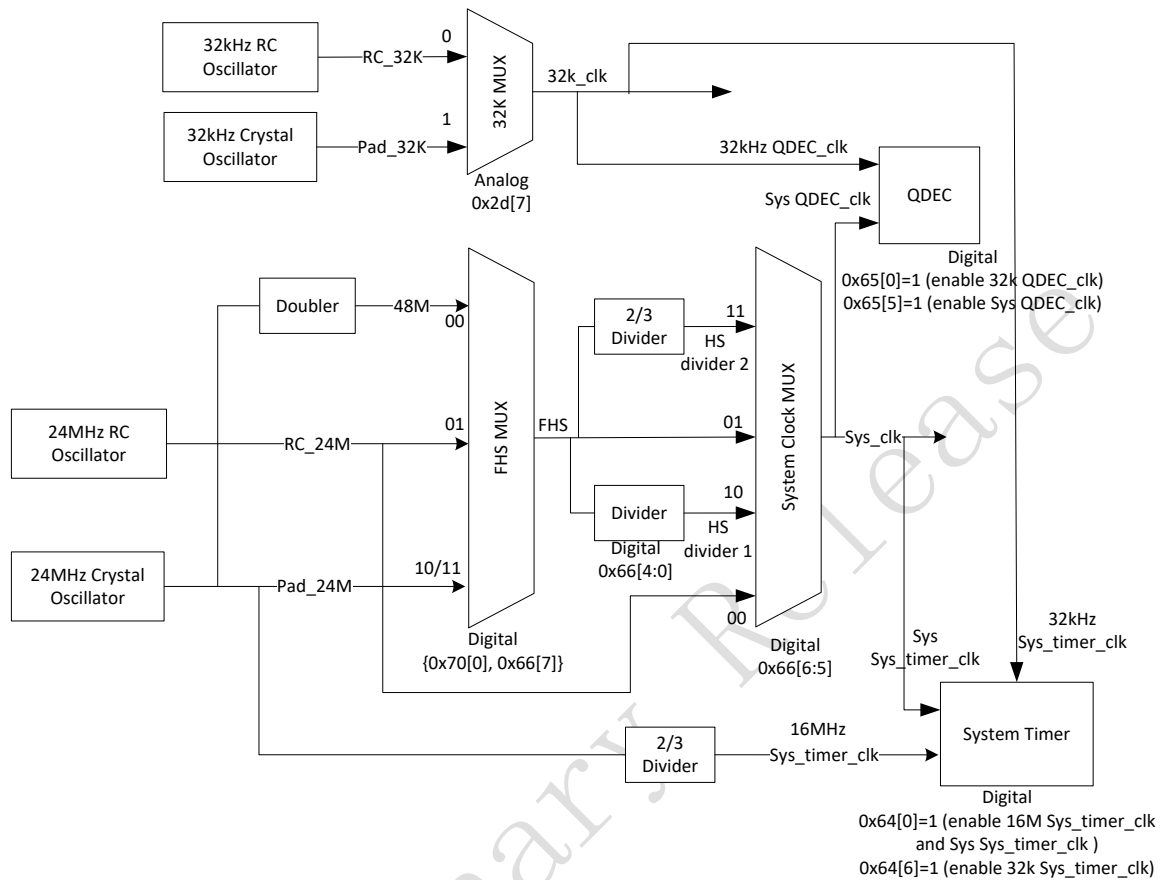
32kHz RC Oscillator
RC_32K
0
32K MUX
32kHz Crystal Oscillator
Pad_32K
1
Analog 0x2d[7]
32k_clk
32kHz QDEC_clk
Sys QDEC_clk
QDEC
Digital
0x65[0]=1 (enable 32k QDEC_clk)
0x65[5]=1 (enable Sys QDEC_clk)
Doubler
48M
00
24MHz RC Oscillator
RC_24M
01
FHS MUX
FHS
2/3 Divider
11
HS divider 2
01
System Clock MUX
Sys_clk
Divider
10
HS divider 1
Digital 0x66[4:0]
24MHz Crystal Oscillator
Pad_24M
10/11
Digital {0x70[0], 0x66[7]}
00
Digital 0x66[6:5]
Sys Sys_timer_clk
32kHz Sys_timer_clk
16MHz
2/3 Divider
Sys_timer_clk
System Timer
Digital
0x64[0]=1 (enable 16M Sys_timer_clk and Sys Sys_timer_clk )
0x64[6]=1 (enable 32k Sys_timer_clk)
Preliminary Release